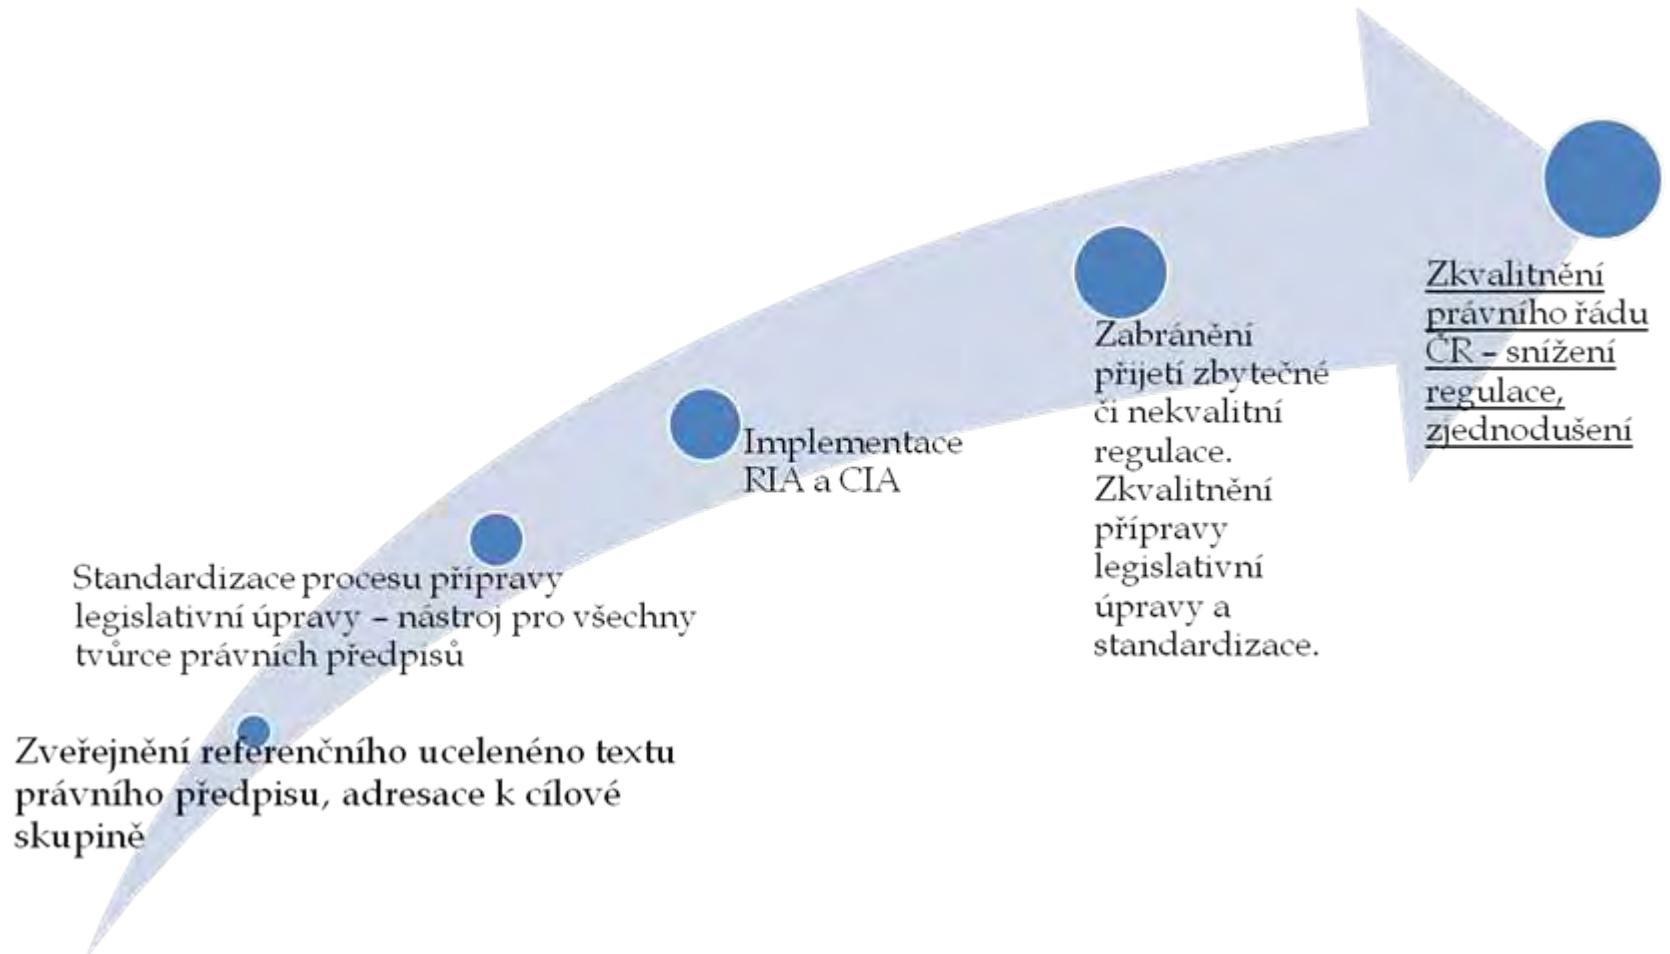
Zveřejnění referenčního uceleného textu právního předpisu, adresace k cílové skupině

Standardizace procesu přípravy legislativní úpravy – nástroj pro všechny tvůrce právních předpisů

Implementace RIA a CIA

Zabránění přijetí zbytečné či nekvalitní regulace. Zkvalitnění přípravy legislativní úpravy a standardizace.

Zkvalitnění právního řádu ČR – snížení regulace, zjednodušení